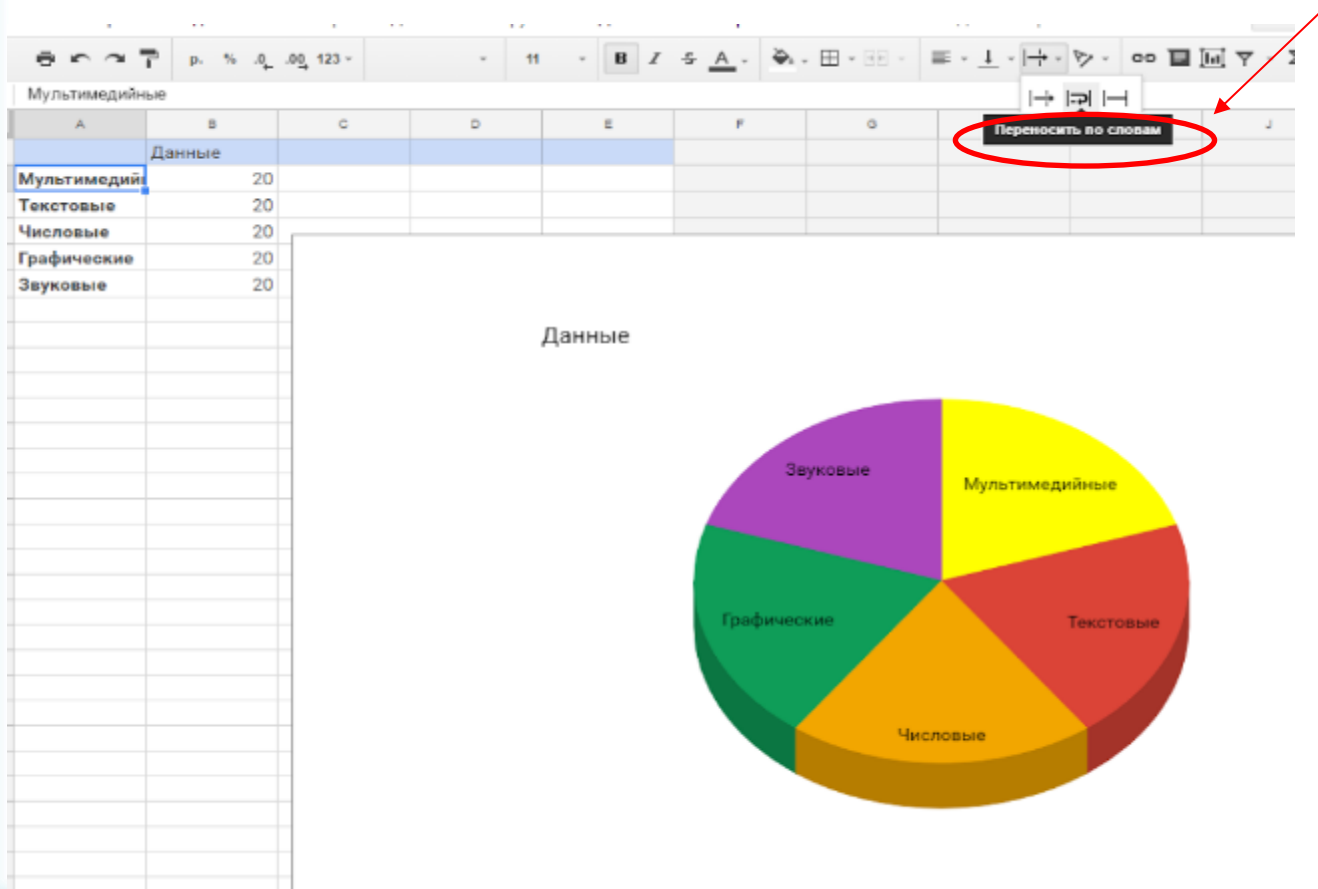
р. % .0 .00 123 11 B I S A

Мультимедийные

Переносить по словам

| A | B | C | D | E | F | G | | J |
|---|---|---|---|---|---|---|---|---|
| | Данные | | | | | | | |
| Мультимедий | 20 | | | | | | | |
| Текстовые | 20 | | | | | | | |
| Числовые | 20 | | | | | | | |
| Графические | 20 | | | | | | | |
| Звуковые | 20 | | | | | | | |

Данные

Звуковые
Мультимедийные
Графические
Текстовые
Числовые